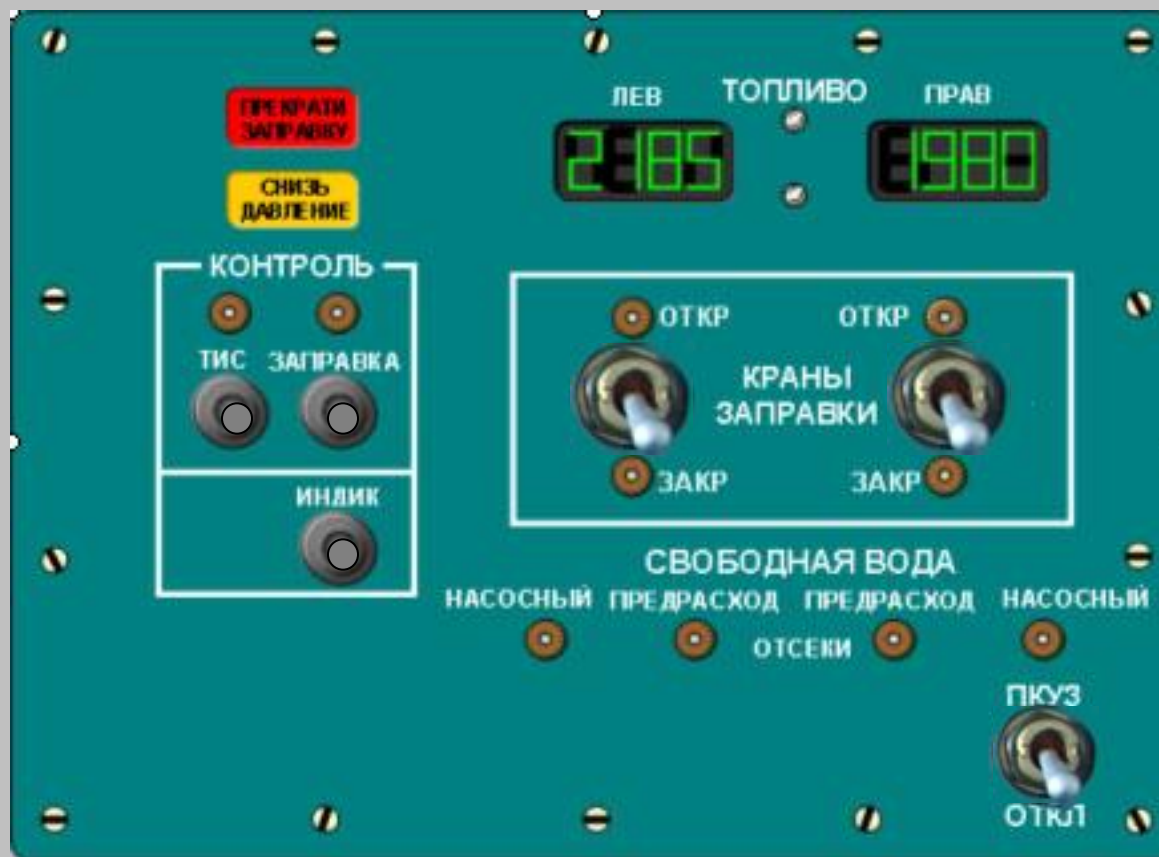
ПРЕКРАТИ ЗАПРАВКУ

СНИЗЬ ДАВЛЕНИЕ

ЛЕВ

ТОПЛИВО

ПРАВ

2185

1980

КОНТРОЛЬ

ТИС

ЗАПРАВКА

ИНДИК

ОТКР

ОТКР

КРАНЫ ЗАПРАВКИ

ЗАКР

ЗАКР

СВОБОДНАЯ ВОДА

НАСОСНЫЙ

ПРЕДРАСХОД

ПРЕДРАСХОД

НАСОСНЫЙ

ОТСЕКИ

ПКУЗ

ОТКЛ